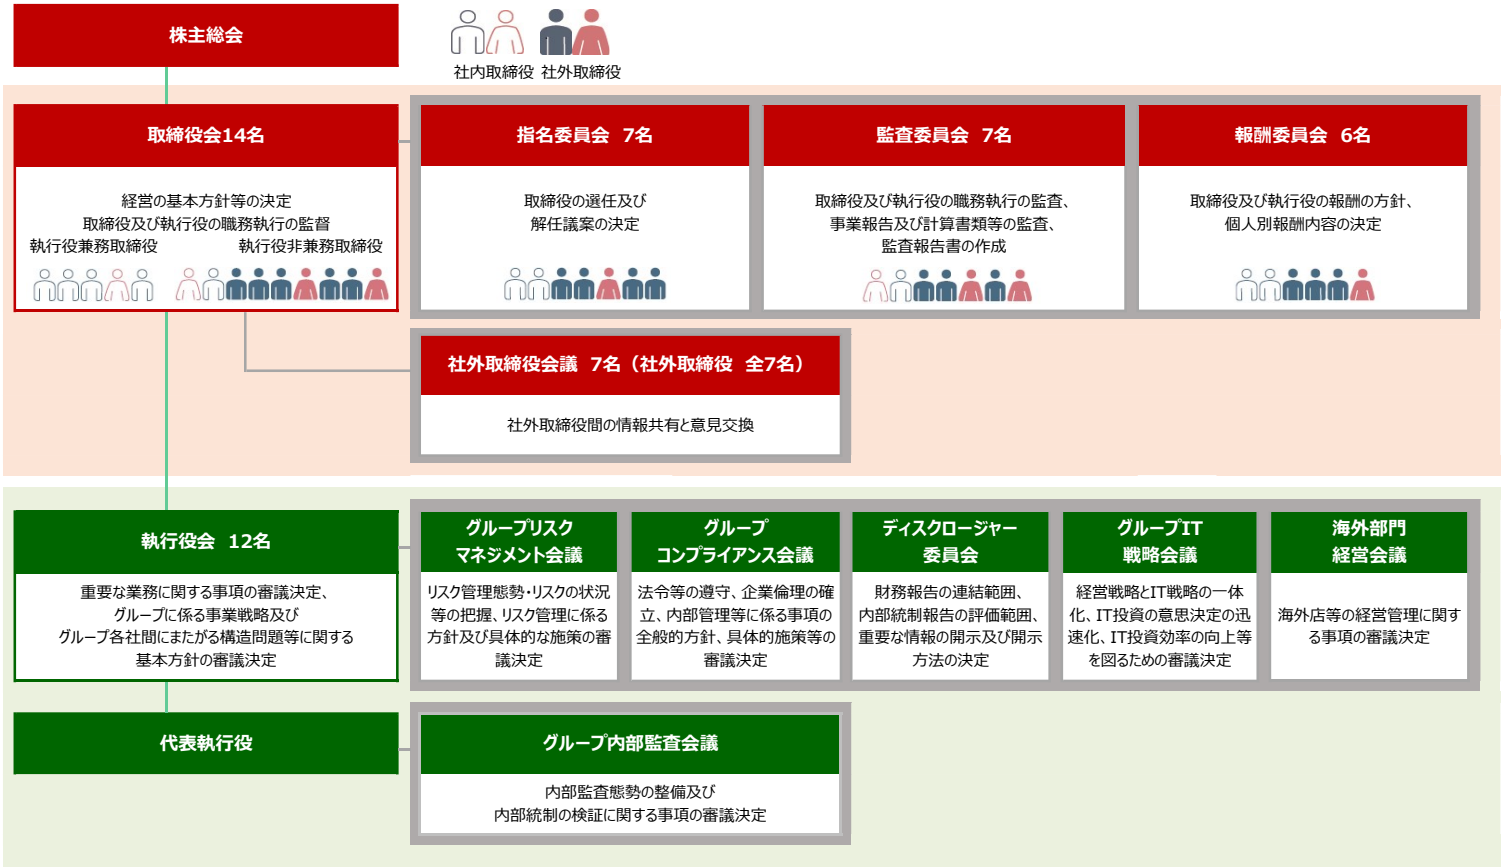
株主総会

社内取締役 社外取締役

取締役会14名

経営の基本方針等の決定
取締役及び執行役の職務執行の監督
執行役兼務取締役 執行役非兼務取締役

指名委員会 7名

取締役の選任及び解任議案の決定

監査委員会 7名

取締役及び執行役の職務執行の監査、事業報告及び計算書類等の監査、監査報告書の作成

報酬委員会 6名

取締役及び執行役の報酬の方針、個人別報酬内容の決定

社外取締役会議 7名（社外取締役 全7名）

社外取締役間の情報共有と意見交換

執行役会 12名

重要な業務に関する事項の審議決定、グループに係る事業戦略及びグループ各社間にまたがる構造問題等に関する基本方針の審議決定

グループリスクマネジメント会議

リスク管理態勢・リスクの状況等の把握、リスク管理に係る方針及び具体的な施策の審議決定

グループコンプライアンス会議

法令等の遵守、企業倫理の確立、内部管理等に係る事項の全般的方針、具体的施策等の審議決定

ディスクロージャー委員会

財務報告の連結範囲、内部統制報告の評価範囲、重要な情報の開示及び開示方法の決定

グループIT戦略会議

経営戦略とIT戦略の一体化、IT投資の意思決定の迅速化、IT投資効率の向上等を図るための審議決定

海外部門経営会議

海外店等の経営管理に関する事項の審議決定

代表執行役

グループ内部監査会議

内部監査態勢の整備及び内部統制の検証に関する事項の審議決定